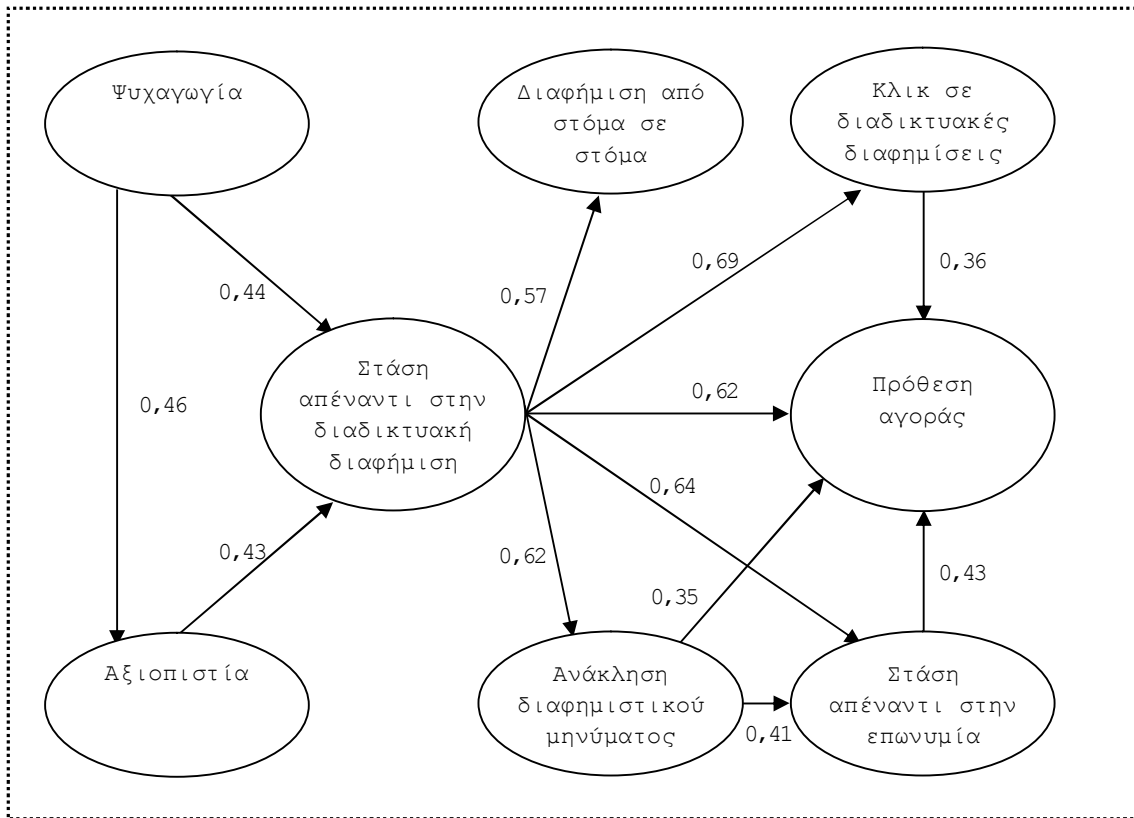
Ψυχαγωγία

Διαφήμιση από στόμα σε στόμα

Κλικ σε διαδικτυακές διαφημίσεις

0,44

0,57

0,69

0,36

0,46

Στάση απέναντι στην διαδικτυακή διαφήμιση

0,62

Πρόθεση αγοράς

0,64

0,43

0,62

0,43

0,35

Αξιοπιστία

Ανάκληση διαφημιστικού μηνύματος

0,41

Στάση απέναντι στην επωνυμία